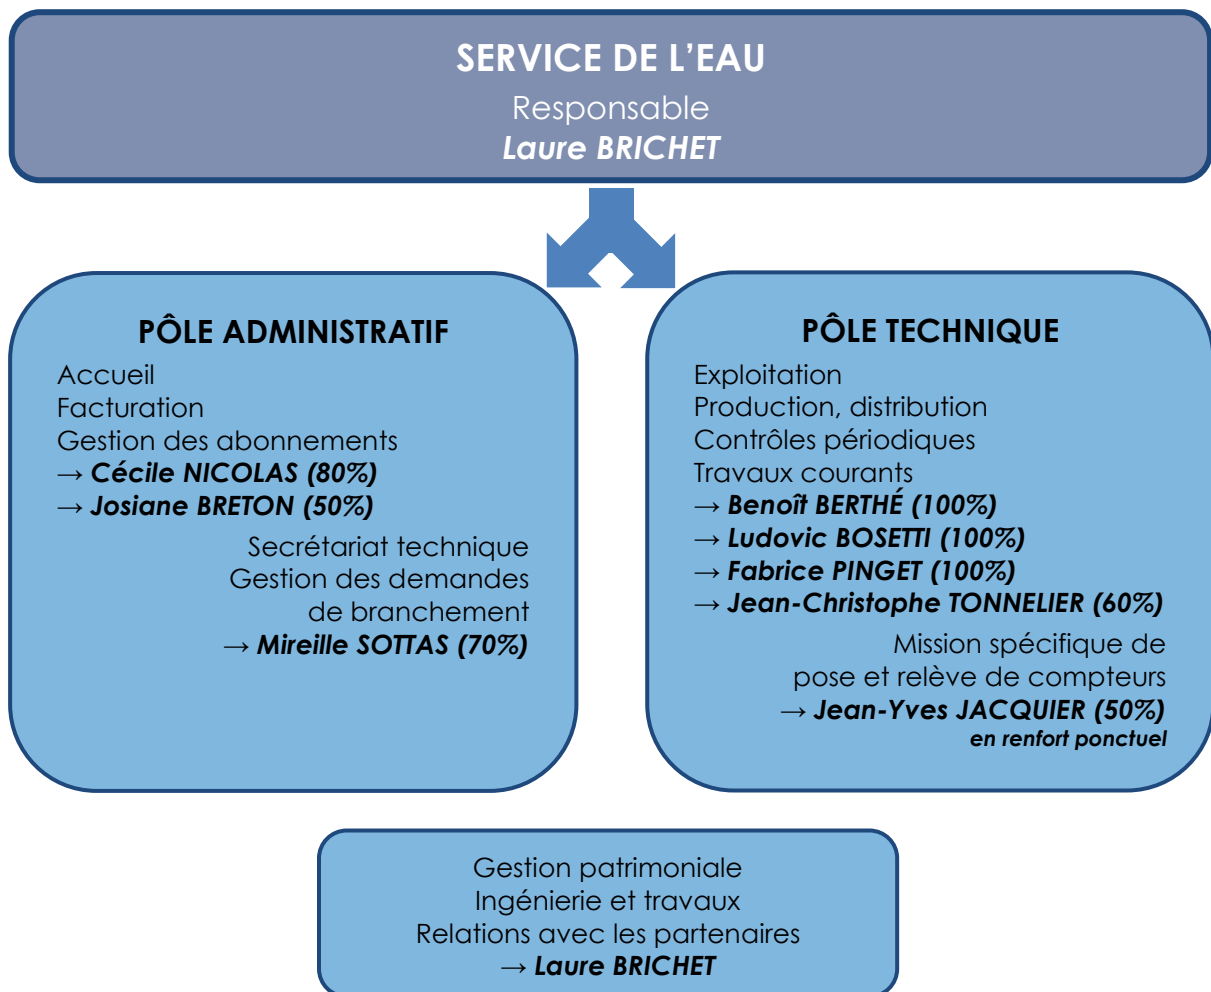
SERVICE DE L'EAU
Responsable
Laure BRICHET

PÔLE ADMINISTRATIF
Accueil
Facturation
Gestion des abonnements
→ Cécile NICOLAS (80%)
→ Josiane BRETON (50%)

Secrétariat technique
Gestion des demandes de branchement
→ Mireille SOTTAS (70%)

PÔLE TECHNIQUE
Exploitation
Production, distribution
Contrôles périodiques
Travaux courants
→ Benoît BERTHÉ (100%)
→ Ludovic BOSETTI (100%)
→ Fabrice PINGET (100%)
→ Jean-Christophe TONNELIER (60%)

Mission spécifique de pose et relève de compteurs
→ Jean-Yves JACQUIER (50%)
en renfort ponctuel

Gestion patrimoniale
Ingénierie et travaux
Relations avec les partenaires
→ Laure BRICHET